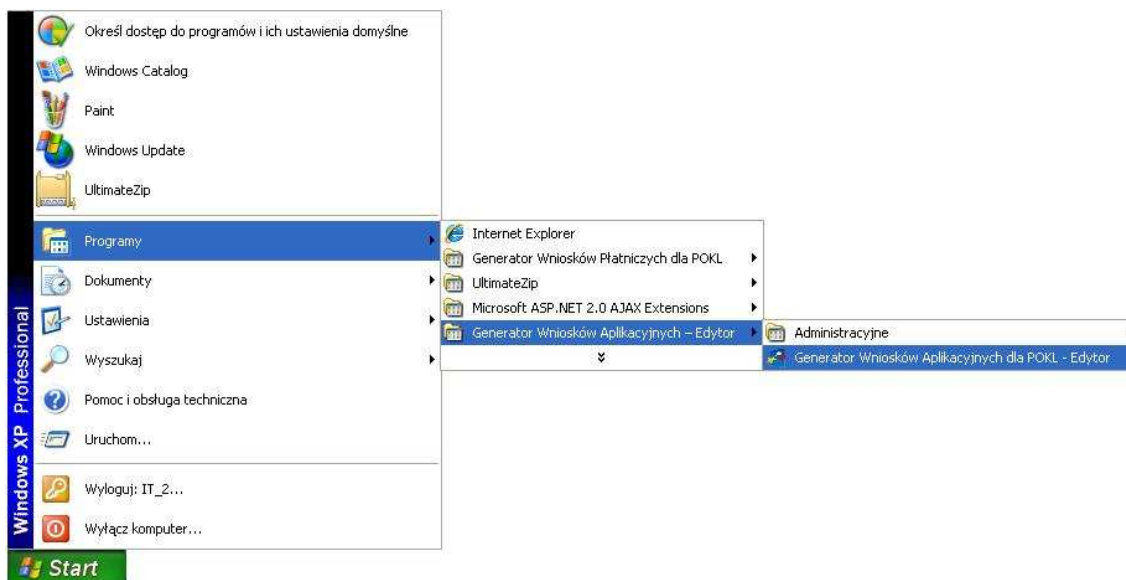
Windows XP Professional

Określ dostęp do programów i ich ustawienia domyślne

Windows Catalog

Paint

Windows Update

UltimateZip

Programy

Dokumenty

Ustawienia

Wyszukaj

Pomoc i obsługa techniczna

Uruchom...

Wyloguj: IT_2...

Wyłącz komputer...

Start

Internet Explorer

Generator Wniosków Płatniczych dla POKL

UltimateZip

Microsoft ASP.NET 2.0 AJAX Extensions

Generator Wniosków Aplikacyjnych – Edytor

Administracyjne

Generator Wniosków Aplikacyjnych dla POKL - Edytor